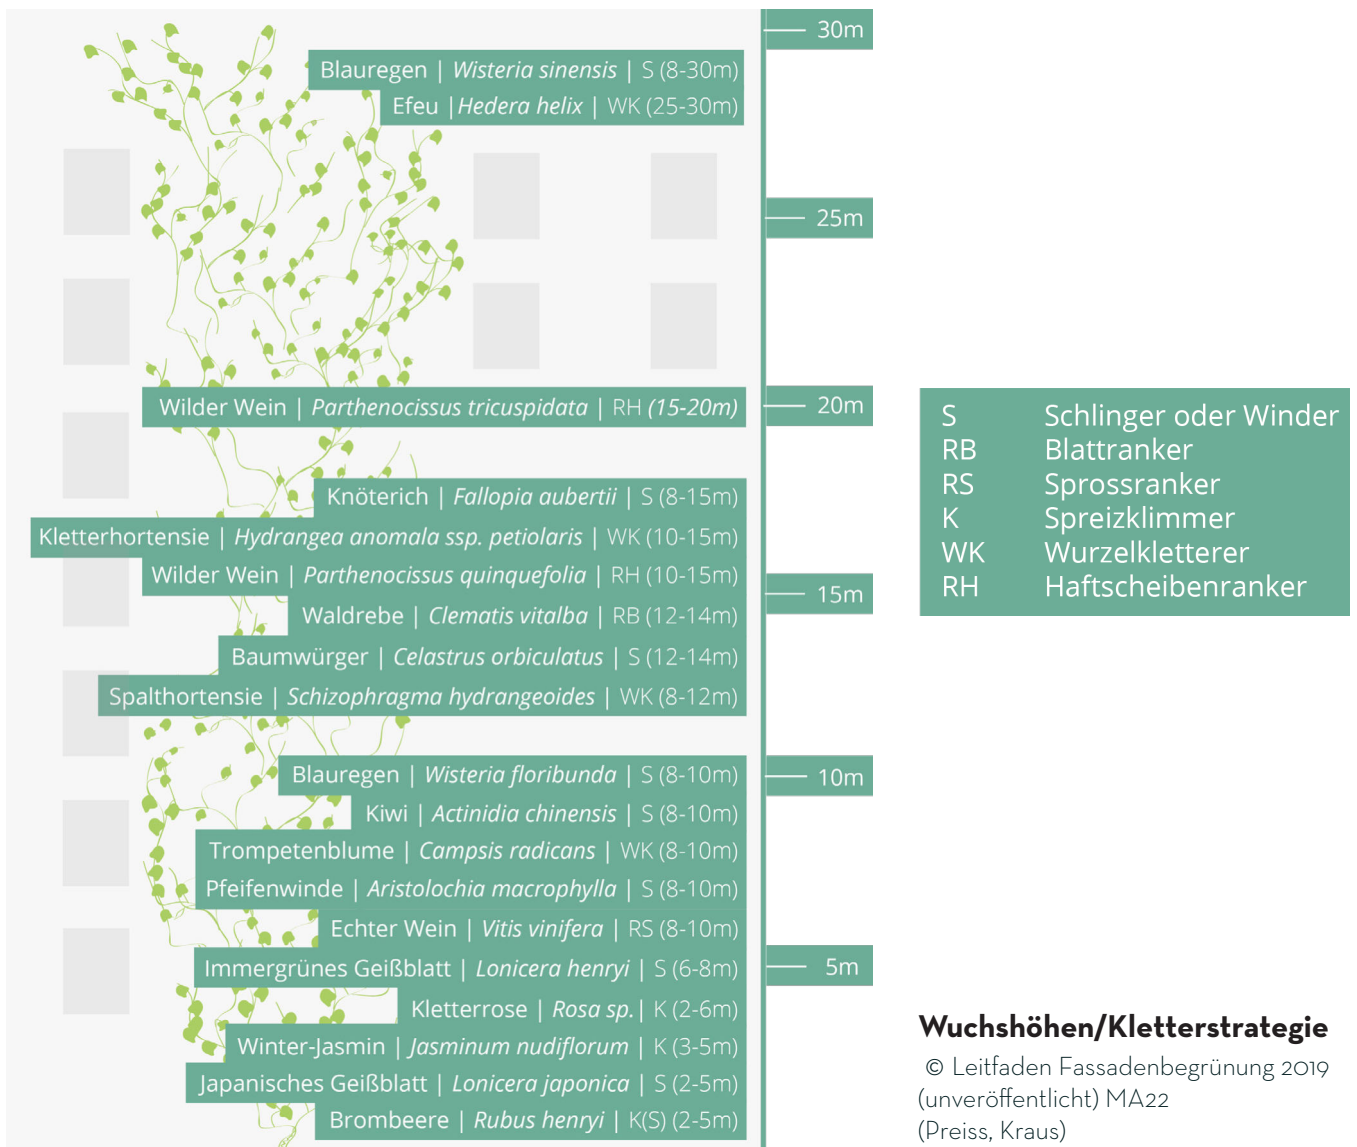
30m
Blauregen | *Wisteria sinensis* | S (8-30m)
Efeu | *Hedera helix* | WK (25-30m)
25m
Wilder Wein | *Parthenocissus tricuspidata* | RH *(15-20m)*
20m
Knöterich | *Fallopia aubertii* | S (8-15m)
Kletterhortensie | *Hydrangea anomala ssp. petiolaris* | WK (10-15m)
Wilder Wein | *Parthenocissus quinquefolia* | RH (10-15m)
15m
Waldrebe | *Clematis vitalba* | RB (12-14m)
Baumwürger | *Celastrus orbiculatus* | S (12-14m)
Spalthortensie | *Schizophragma hydrangeoides* | WK (8-12m)
Blauregen | *Wisteria floribunda* | S (8-10m)
10m
Kiwi | *Actinidia chinensis* | S (8-10m)
Trompetenblume | *Campsis radicans* | WK (8-10m)
Pfeifenwinde | *Aristolochia macrophylla* | S (8-10m)
Echter Wein | *Vitis vinifera* | RS (8-10m)
Immergrünes Geißblatt | *Lonicera henryi* | S (6-8m)
5m
Kletterrose | *Rosa sp.* | K (2-6m)
Winter-Jasmin | *Jasminum nudiflorum* | K (3-5m)
Japanisches Geißblatt | *Lonicera japonica* | S (2-5m)
Brombeere | *Rubus henryi* | K(S) (2-5m)

| | |
|---|---|
| S | Schlinger oder Winder |
| RB | Blattranker |
| RS | Sprossranker |
| K | Spreizklimmer |
| WK | Wurzelkletterer |
| RH | Haftscheibenranker |

**Wuchshöhen/Kletterstrategie**
© Leitfaden Fassadenbegrünung 2019 (unveröffentlicht) MA22 (Preiss, Kraus)